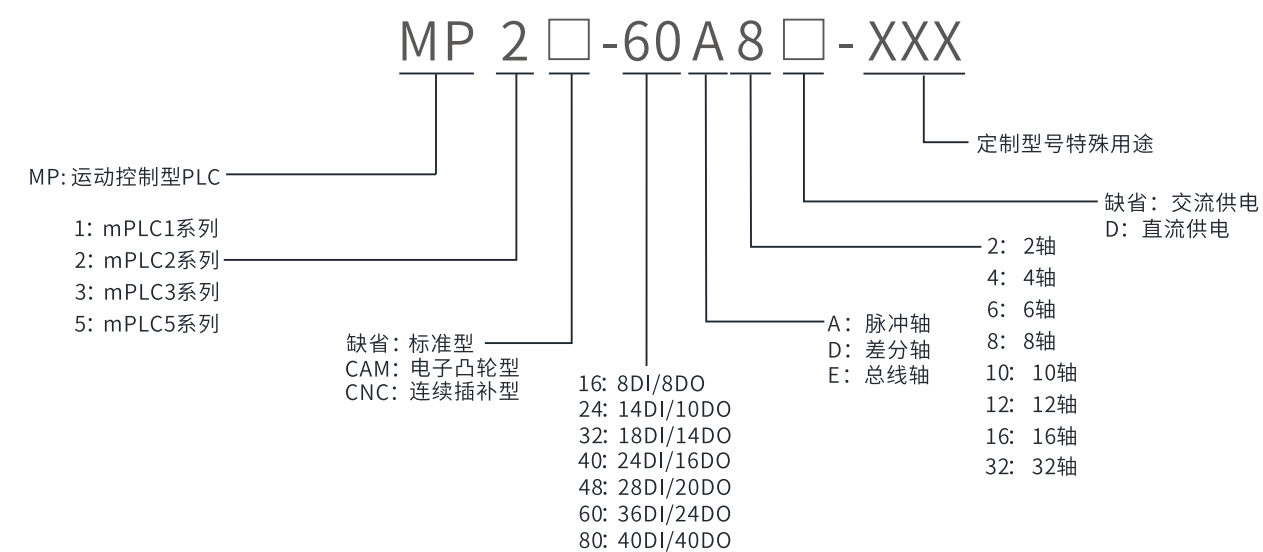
MP 2 □ -60 A 8 □ - XXX

定制型号特殊用途

MP: 运动控制型PLC

缺省：交流供电
D：直流供电

1: mPLC1系列
2: mPLC2系列
3: mPLC3系列
5: mPLC5系列

2：2轴
4：4轴
6：6轴
8：8轴
10：10轴
12：12轴
16：16轴
32：32轴

A：脉冲轴
D：差分轴
E：总线轴

缺省：标准型
CAM：电子凸轮型
CNC：连续插补型

16: 8DI/8DO
24: 14DI/10DO
32: 18DI/14DO
40: 24DI/16DO
48: 28DI/20DO
60: 36DI/24DO
80: 40DI/40DO